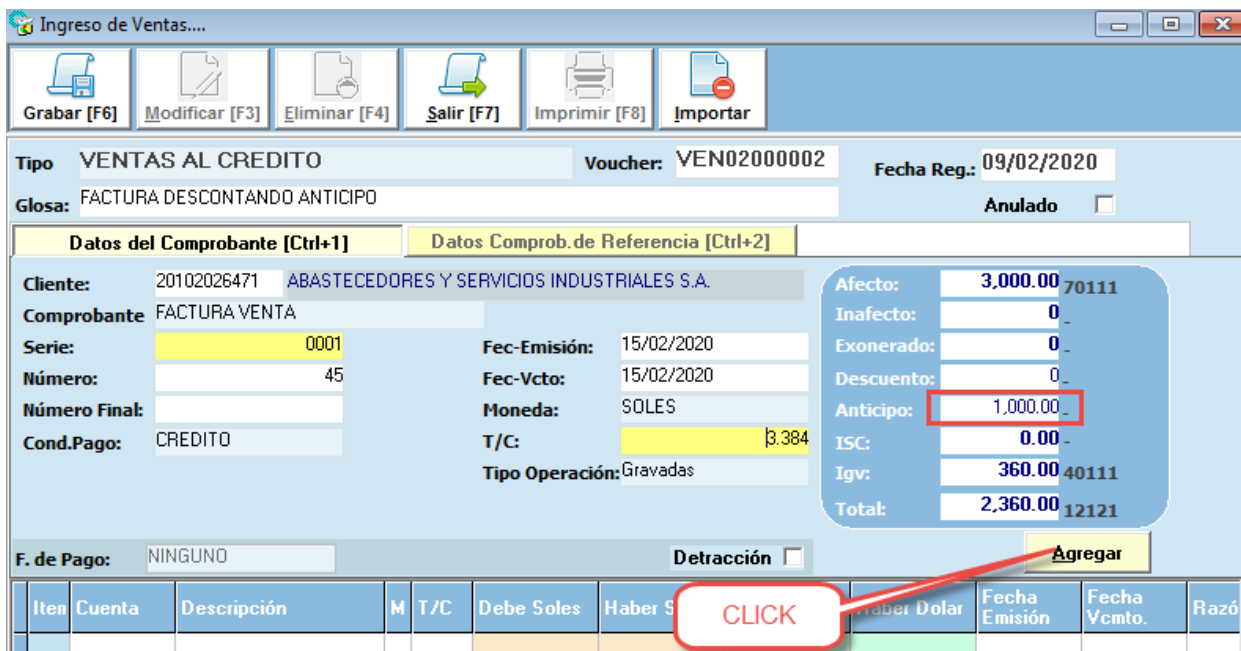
Ingreso de Ventas....

Grabar [F6]
Modificar [F3]
Eliminar [F4]
Salir [F7]
Imprimir [F8]
Importar

Tipo VENTAS AL CREDITO
Voucher: VEN02000002
Fecha Reg.: 09/02/2020
Glosa: FACTURA DESCONTANDO ANTICIPO
Anulado

Datos del Comprobante [Ctrl+1]
Datos Comprob.de Referencia [Ctrl+2]

Cliente: 20102026471 ABASTECEDORES Y SERVICIOS INDUSTRIALES S.A.
Comprobante FACTURA VENTA
Serie: 0001
Número: 45
Número Final:
Cond.Pago: CREDITO
Fec-Emisión: 15/02/2020
Fec-Vcto: 15/02/2020
Moneda: SOLES
T/C: 3.384
Tipo Operación: Gravadas

| Afecto: | 3,000.00 | 70111 |
|---|---|---|
| Inafecto: | 0 | _ |
| Exonerado: | 0 | _ |
| Descuento: | 0 | _ |
| Anticipo: | 1,000.00 | _ |
| ISC: | 0.00 | - |
| Igv: | 360.00 | 40111 |
| Total: | 2,360.00 | 12121 |

F. de Pago: NINGUNO
Detracción
Agregar

| Item | Cuenta | Descripción | M | T/C | Debe Soles | Haber S | Haber Dolar | Fecha Emisión | Fecha Vcmto. | Razó |
|---|---|---|---|---|---|---|---|---|---|---|

CLICK